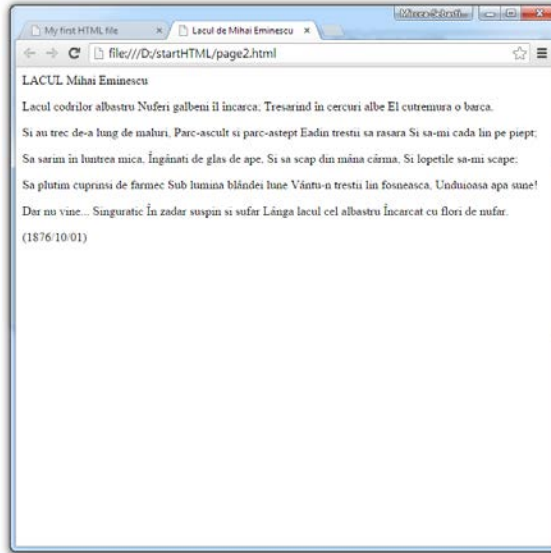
Mircea Sebastian

My first HTML file ×

Lacul de Mihai Eminescu ×

file:///D:/startHTML/page2.html

LACUL Mihai Eminescu

Lacul codrilor albastru Nuferi galbeni il incarca; Tresarind in cercuri albe El cutremura o barca.

Si au trec de-a lung de maluri, Parc-ascult si parc-astept Eadin trestii sa rasara Si sa-mi cada lin pe piept;

Sa sarim in luntrea mica, Îngânati de glas de ape, Si sa scap din mâna cârma, Si lopetile sa-mi scape;

Sa plutim cuprinsi de farmec Sub lumina blândei lune Vântu-n trestii lin fosneasca, Unduioasa apa sune!

Dar nu vine... Singuratic În zadar suspin si sufar Lânga lacul cel albastru Încarcat cu flori de nufar.

(1876/10/01)